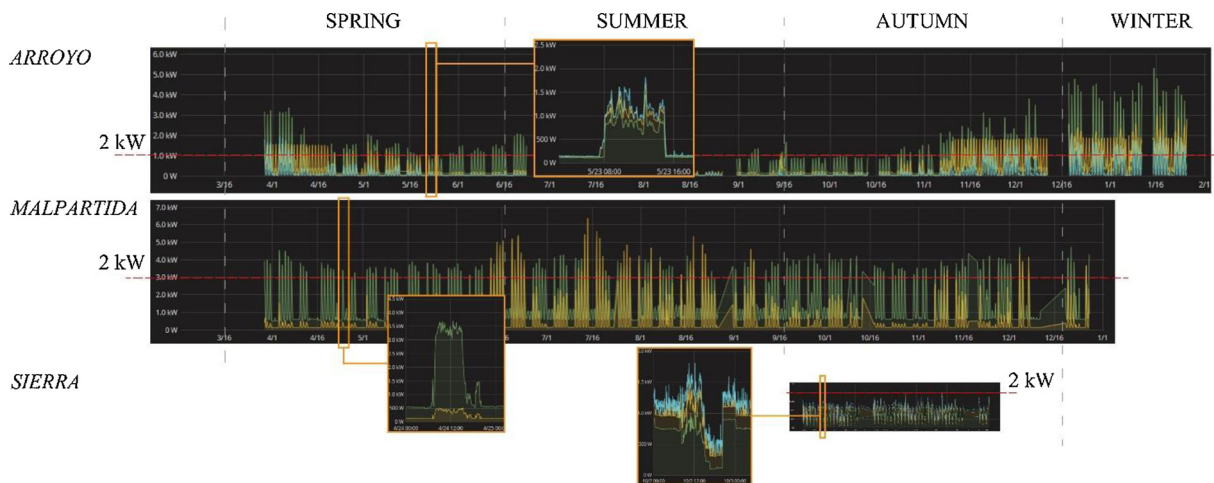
SPRING SUMMER AUTUMN WINTER

ARROYO

6.0 kW
5.0 kW
4.0 kW
3.0 kW
2.0 kW
1.0 kW
0 W

2 kW

3/16 4/1 4/16 5/1 5/16 6/1 6/16 7/1 7/16 8/1 8/16 9/1 9/16 10/1 10/16 11/1 11/16 12/1 12/16 1/1 1/16 2/1

2.5 kW
2.0 kW
1.5 kW
1.0 kW
500 W
0 W
5/23 08:00 5/23 16:00

MALPARTIDA

7.0 kW
6.0 kW
5.0 kW
4.0 kW
3.0 kW
2.0 kW
1.0 kW
0 W

2 kW

3/16 4/1 4/16 5/1 6 7/1 7/16 8/1 8/16 9/1 9/16 10/1 10/16 11/1 11/16 12/1 12/16 1/1

SIERRA

4/24 00:00 4/24 12:00 4/25 00:00

2 kW

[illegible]